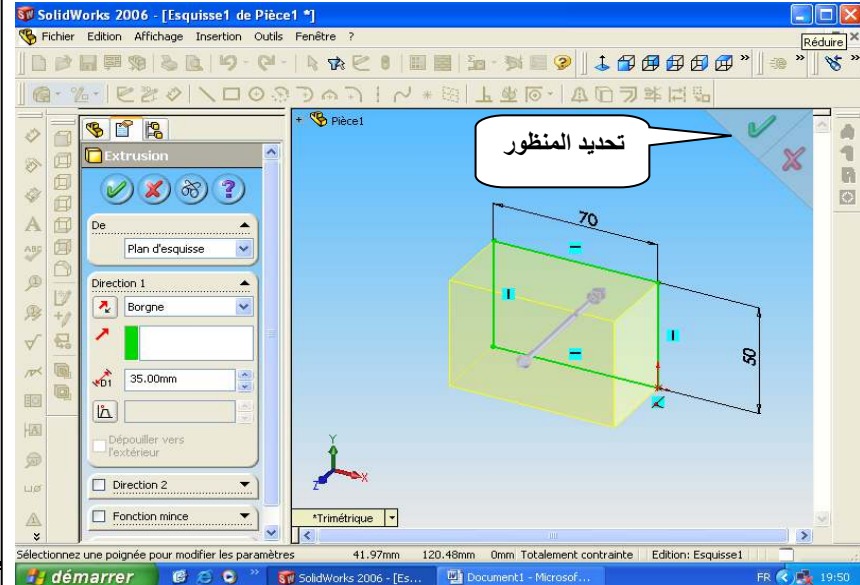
SolidWorks 2006 - [Esquisse1 de Pièce1 *]

Fichier Edition Affichage Insertion Outils Fenêtre ?

Réduire

Pièce1

تحديد المنظور

Extrusion

De

Plan d'esquisse

Direction 1

Borgne

D1 35.00mm

Dépouiller vers l'extérieur

Direction 2

Fonction mince

70

50

*Trimétrique

Sélectionnez une poignée pour modifier les paramètres 41.97mm 120.48mm 0mm Totalement contrainte Edition: Esquisse1

démarrer

SolidWorks 2006 - [Es...

Document1 - Microsof...

FR 19:50